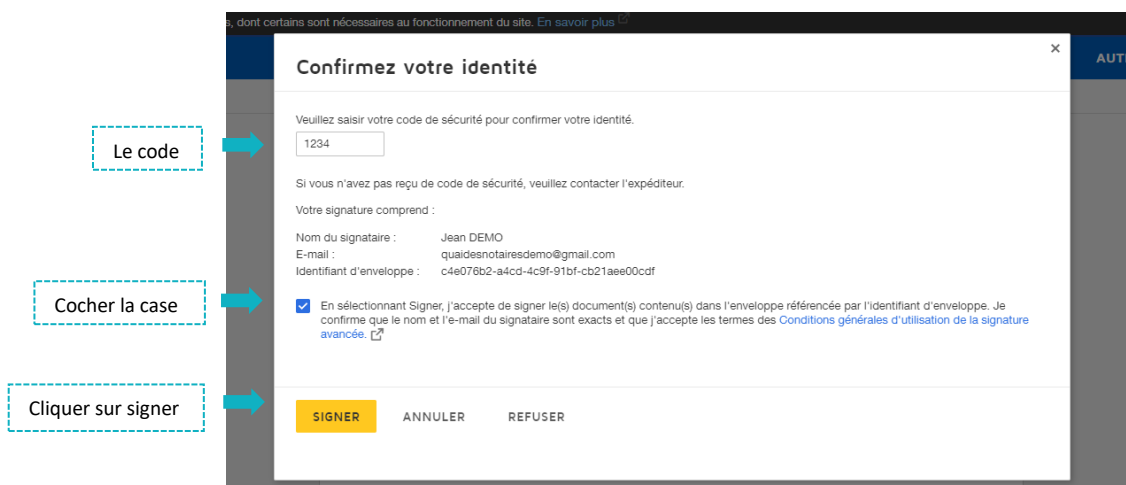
s, dont certains sont nécessaires au fonctionnement du site. En savoir plus

AUT

Confirmez votre identité

×

Veuillez saisir votre code de sécurité pour confirmer votre identité.

1234

Si vous n'avez pas reçu de code de sécurité, veuillez contacter l'expéditeur.

Votre signature comprend :

Nom du signataire : Jean DEMO
E-mail : quaidesnotairesdemo@gmail.com
Identifiant d'enveloppe : c4e076b2-a4cd-4c9f-91bf-cb21aee00cdf

En sélectionnant Signer, j'accepte de signer le(s) document(s) contenu(s) dans l'enveloppe référencée par l'identifiant d'enveloppe. Je confirme que le nom et l'e-mail du signataire sont exacts et que j'accepte les termes des Conditions générales d'utilisation de la signature avancée.

SIGNER ANNULER REFUSER

Le code

Cocher la case

Cliquer sur signer